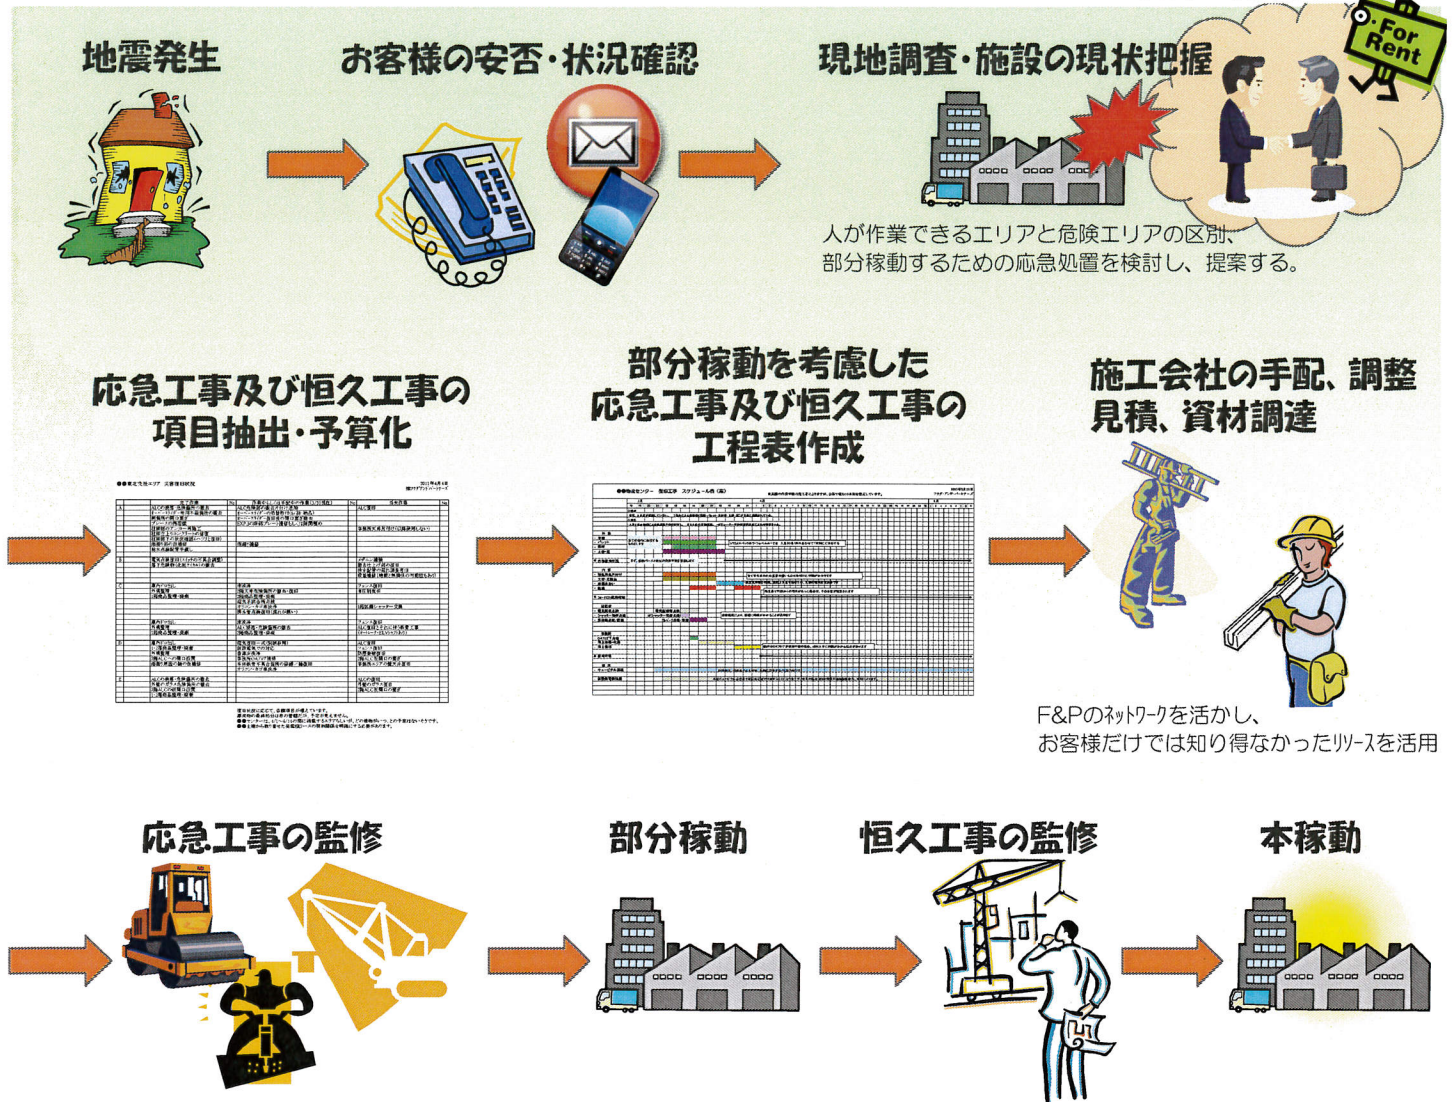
地震発生

お客様の安否・状況確認

現地調査・施設の現状把握

For Rent

人が作業できるエリアと危険エリアの区別、部分稼動するための応急処置を検討し、提案する。

応急工事及び恒久工事の項目抽出・予算化

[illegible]

部分稼動を考慮した応急工事及び恒久工事の工程表作成

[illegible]

施工会社の手配、調整見積、資材調達

F&Pのネットワークを活かし、お客様だけでは知り得なかったリソースを活用

応急工事の監修

部分稼動

恒久工事の監修

本稼動